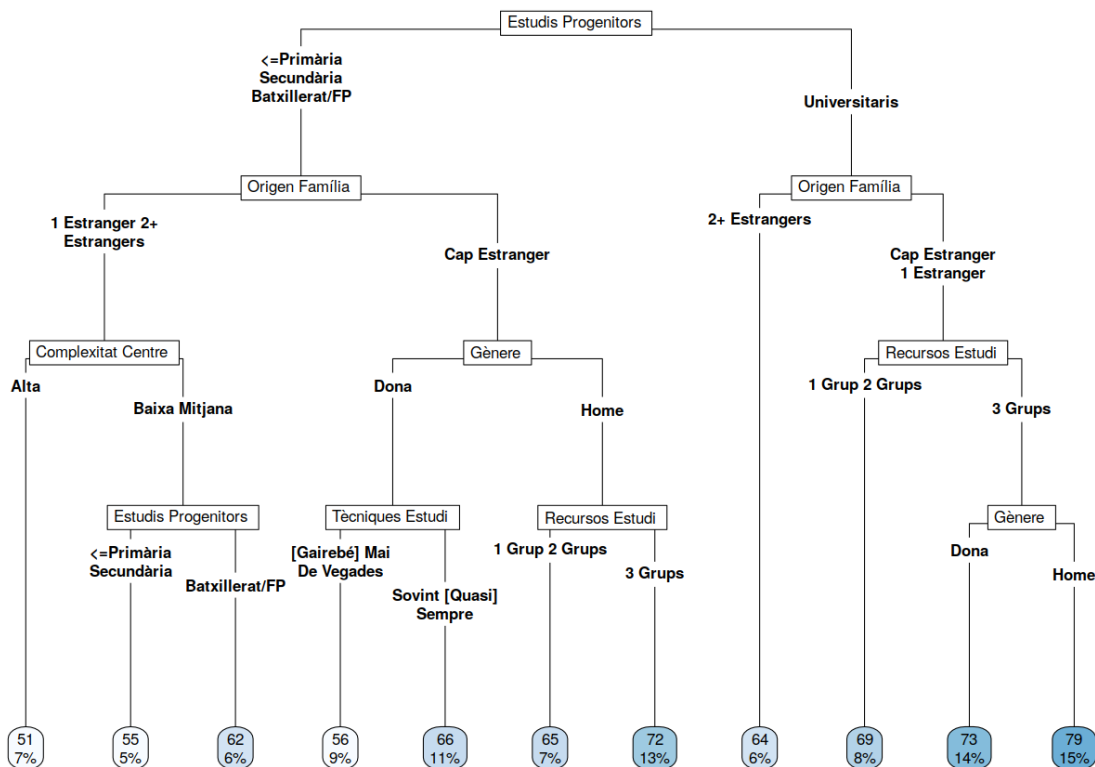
Estudis Progenitors

<=Primària
Secundària
Batxillerat/FP

Universitaris

Origen Família

1 Estranger 2+
Estrangers

Cap Estranger

Origen Família

2+ Estrangers

Cap Estranger
1 Estranger

Complexitat Centre

Alta

Baixa Mitjana

Gènere

Dona

Home

Recursos Estudi

1 Grup 2 Grups

3 Grups

Estudis Progenitors

<=Primària
Secundària

Batxillerat/FP

Tècniques Estudi

[Gairebé] Mai
De Vegades

Sovint [Quasi]
Sempre

Recursos Estudi

1 Grup 2 Grups

3 Grups

Gènere

Dona

Home

51
7%

55
5%

62
6%

56
9%

66
11%

65
7%

72
13%

64
6%

69
8%

73
14%

79
15%